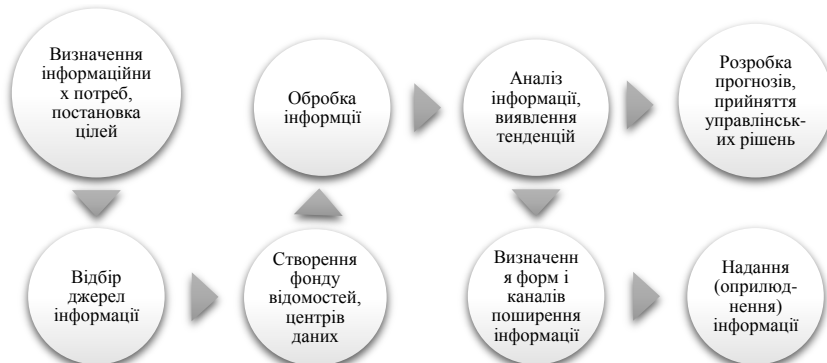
Визначення інформаційних потреб, постановка цілей

Відбір джерел інформації

Створення фонду відомостей, центрів даних

Обробка інформції

Аналіз інформації, виявлення тенденцій

Визначення форм і каналів поширення інформації

Розробка прогнозів, прийняття управлінських рішень

Надання (оприлюднення) інформації